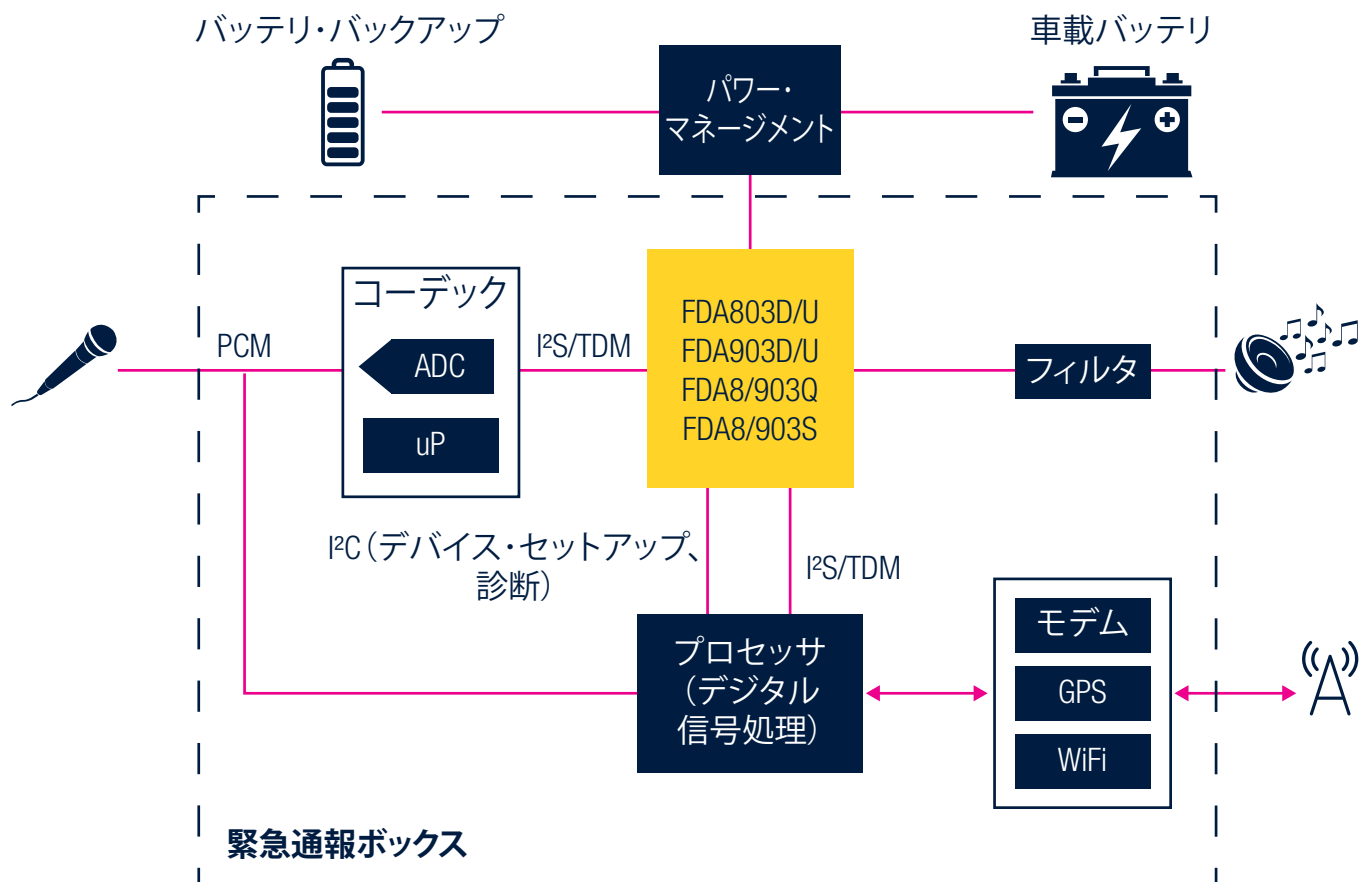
バッテリ・バックアップ

パワー・マネージメント

車載バッテリ

PCM

コーデック

ADC

uP

$I^2S$/TDM

FDA803D/U
FDA903D/U
FDA8/903Q
FDA8/903S

フィルタ

$I^2C$（デバイス・セットアップ、診断）

$I^2S$/TDM

プロセッサ（デジタル信号処理）

モデム

GPS

WiFi

緊急通報ボックス